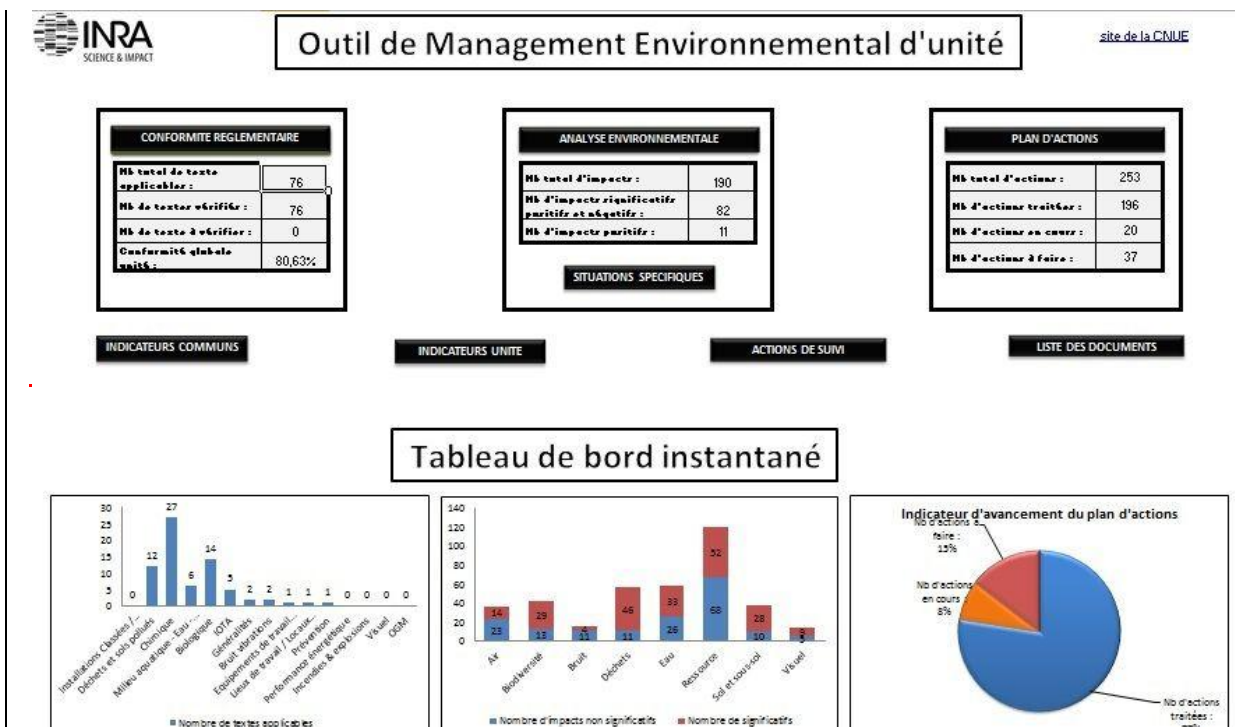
INRA
SCIENCE & IMPACT

Outil de Management Environnemental d'unité

site de la CNUE

CONFORMITE REGLEMENTAIRE

| | |
|---|---|
| Nb total de texte applicables : | 76 |
| Nb de textes vérifiés : | 76 |
| Nb de texte à vérifier : | 0 |
| Conformité globale unité : | 80,63% |

ANALYSE ENVIRONNEMENTALE

| | |
|---|---|
| Nb total d'impacts : | 190 |
| Nb d'impacts significatifs positifs et négatifs : | 82 |
| Nb d'impacts positifs : | 11 |

SITUATIONS SPECIFIQUES

PLAN D'ACTIONS

| | |
|---|---|
| Nb total d'actions : | 253 |
| Nb d'actions traitées : | 196 |
| Nb d'actions en cours : | 20 |
| Nb d'actions à faire : | 37 |

INDICATEURS COMMUNS

INDICATEURS UNITE

ACTIONS DE SUIVI

LISTE DES DOCUMENTS

Tableau de bord instantané

30
25
20
15
10
5
0
0 12 27 6 14 5 2 2 1 1 1 0 0 0 0
Installations Classées /...
Déchets et sols pollués
Chimique
Milieu aquatique - Eau ...
Biologique
IOTA
Généralités
Bruit vibrations
Equipements de travail...
Lieux de travail / Locaux...
Prévention
Performance énergétique
Incendies & explosions
Visuel
OGM
Nombre de textes applicables

140
120
100
80
60
40
20
0
14 23 29 13 4 11 46 11 33 26 52 68 28 10 3 5
Air
Biodiversité
Bruit
Déchets
Eau
Ressource
Sol et sous-sol
Visuel
Nombre d'impacts non significatifs
Nombre de significatifs

Indicateur d'avancement du plan d'actions
Nb d'actions à faire : 15%
Nb d'actions en cours : 8%
Nb d'actions traitées : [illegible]